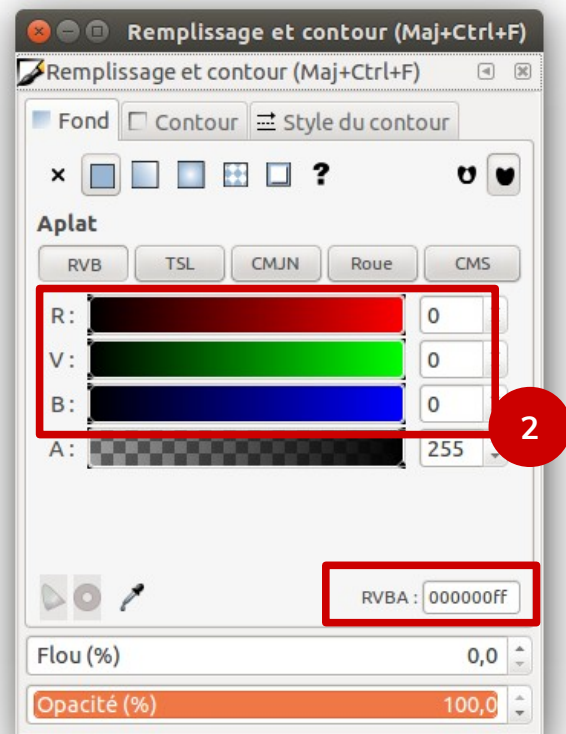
Remplissage et contour (Maj+Ctrl+F)

Remplissage et contour (Maj+Ctrl+F)

Fond
Contour
Style du contour

× ?

Aplat

RVB
TSL
CMJN
Roue
CMS

R : 0
V : 0
B : 0
A : 255

2

RVBA : 000000ff

Flou (%) 0,0

Opacité (%) 100,0